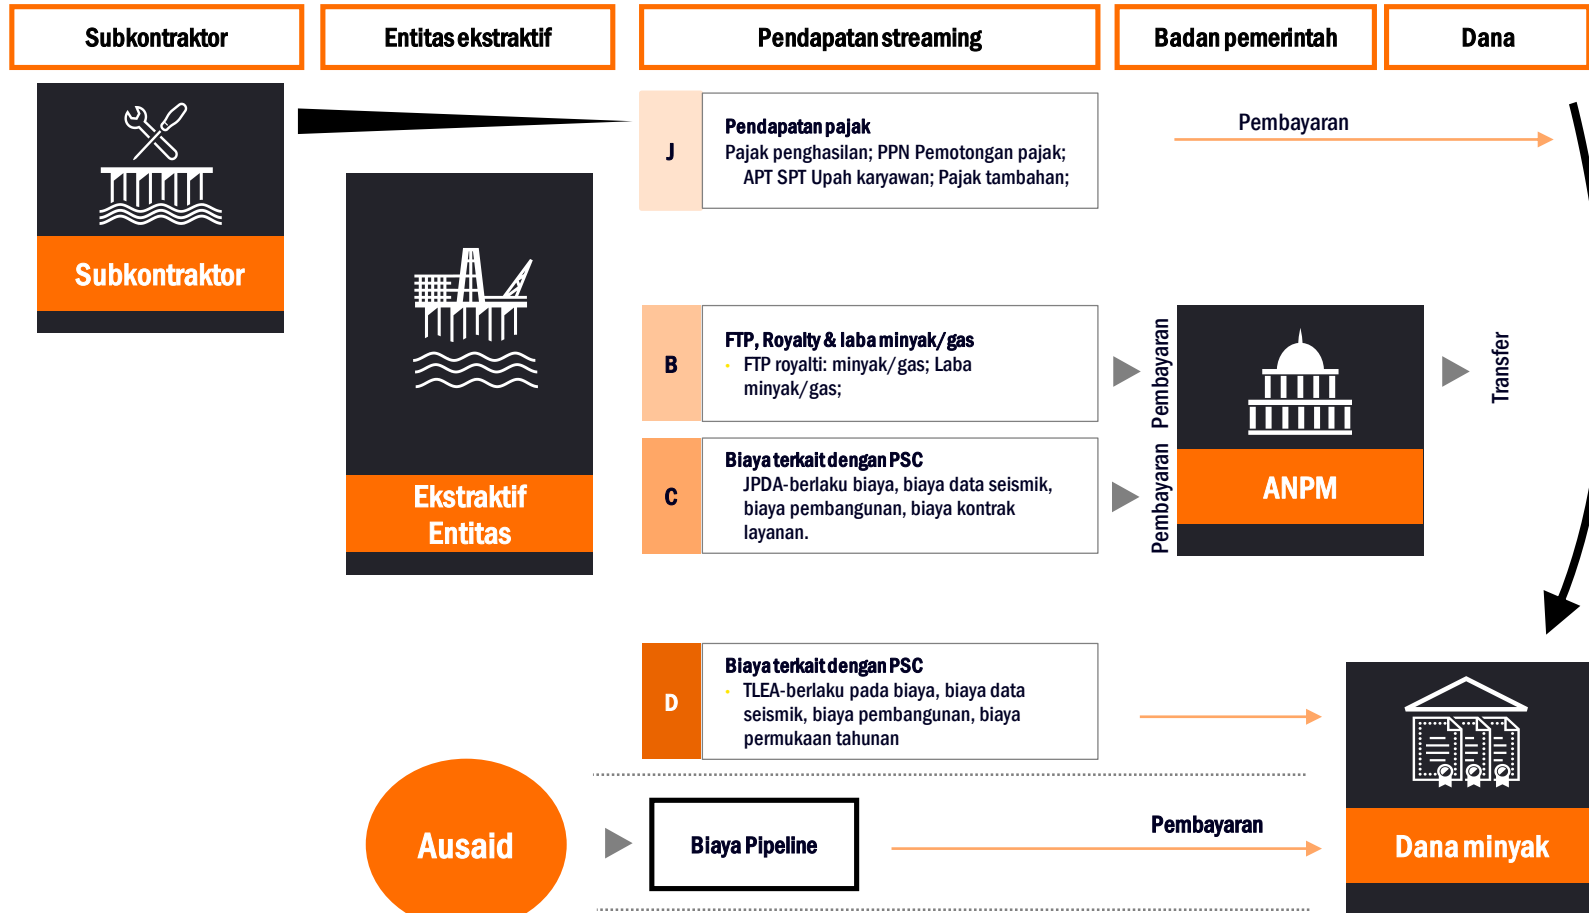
Subkontraktor

Entitas ekstraktif

Pendapatan streaming

Badan pemerintah

Dana

Subkontraktor

Ekstraktif Entitas

J

Pendapatan pajak
Pajak penghasilan; PPN Pemotongan pajak; APT SPT Upah karyawan; Pajak tambahan;

Pembayaran

B

FTP, Royalty & laba minyak/gas
• FTP royalti: minyak/gas; Laba minyak/gas;

C

Biaya terkait dengan PSC
JPDA-berlaku biaya, biaya data seismik, biaya pembangunan, biaya kontrak layanan.

Pembayaran

Pembayaran

ANPM

Transfer

D

Biaya terkait dengan PSC
• TLEA-berlaku pada biaya, biaya data seismik, biaya pembangunan, biaya permukaan tahunan

Ausaid

Biaya Pipeline

Pembayaran

Dana minyak